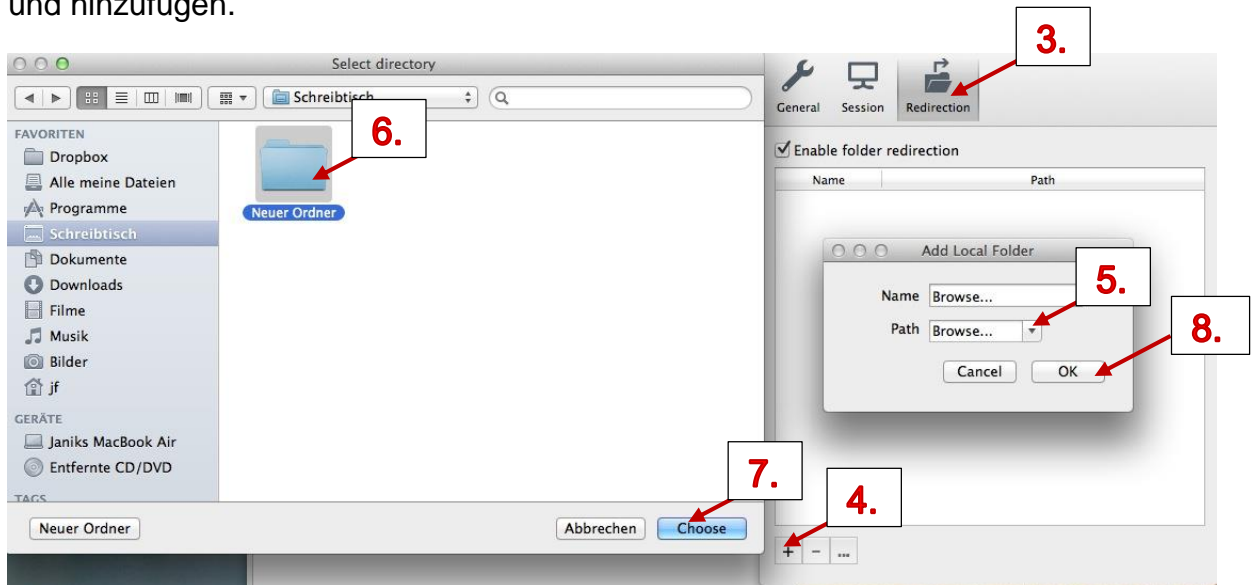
und hinzufügen.

Select directory

Schreibtisch

FAVORITEN
Dropbox
Alle meine Dateien
Programme
Schreibtisch
Dokumente
Downloads
Filme
Musik
Bilder
jf
GERÄTE
Janiks MacBook Air
Entfernte CD/DVD
TAGS

Neuer Ordner

6.

Neuer Ordner

Abbrechen
Choose

7.

3.

General
Session
Redirection

Enable folder redirection

| Name | Path |
|---|---|

Add Local Folder

Name Browse...
Path Browse...

5.

8.

Cancel
OK

4.

+ − ...